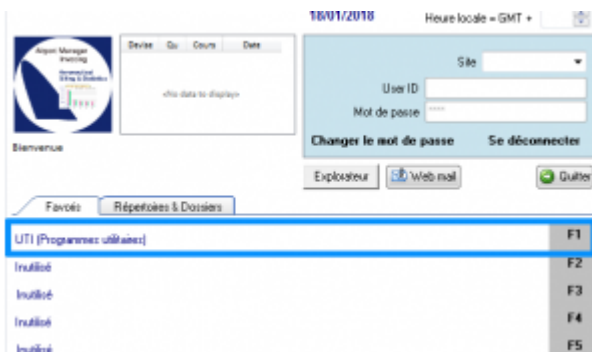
16/01/2018

Heure locale = GMT +

Airport Manager Invoicing
Aeronautical Billing & Statistics

| Devise | Qu | Cours | Date |
|---|---|---|---|

<No data to display>

Bienvenue

Site

User ID

Mot de passe ****

Changer le mot de passe

Se déconnecter

Explorateur

Web mail

Quitter

Favoris

Répertoires & Dossiers

UTI (Programmes utilitaires) F1

Inutilisé F2

Inutilisé F3

Inutilisé F4

Inutilisé F5